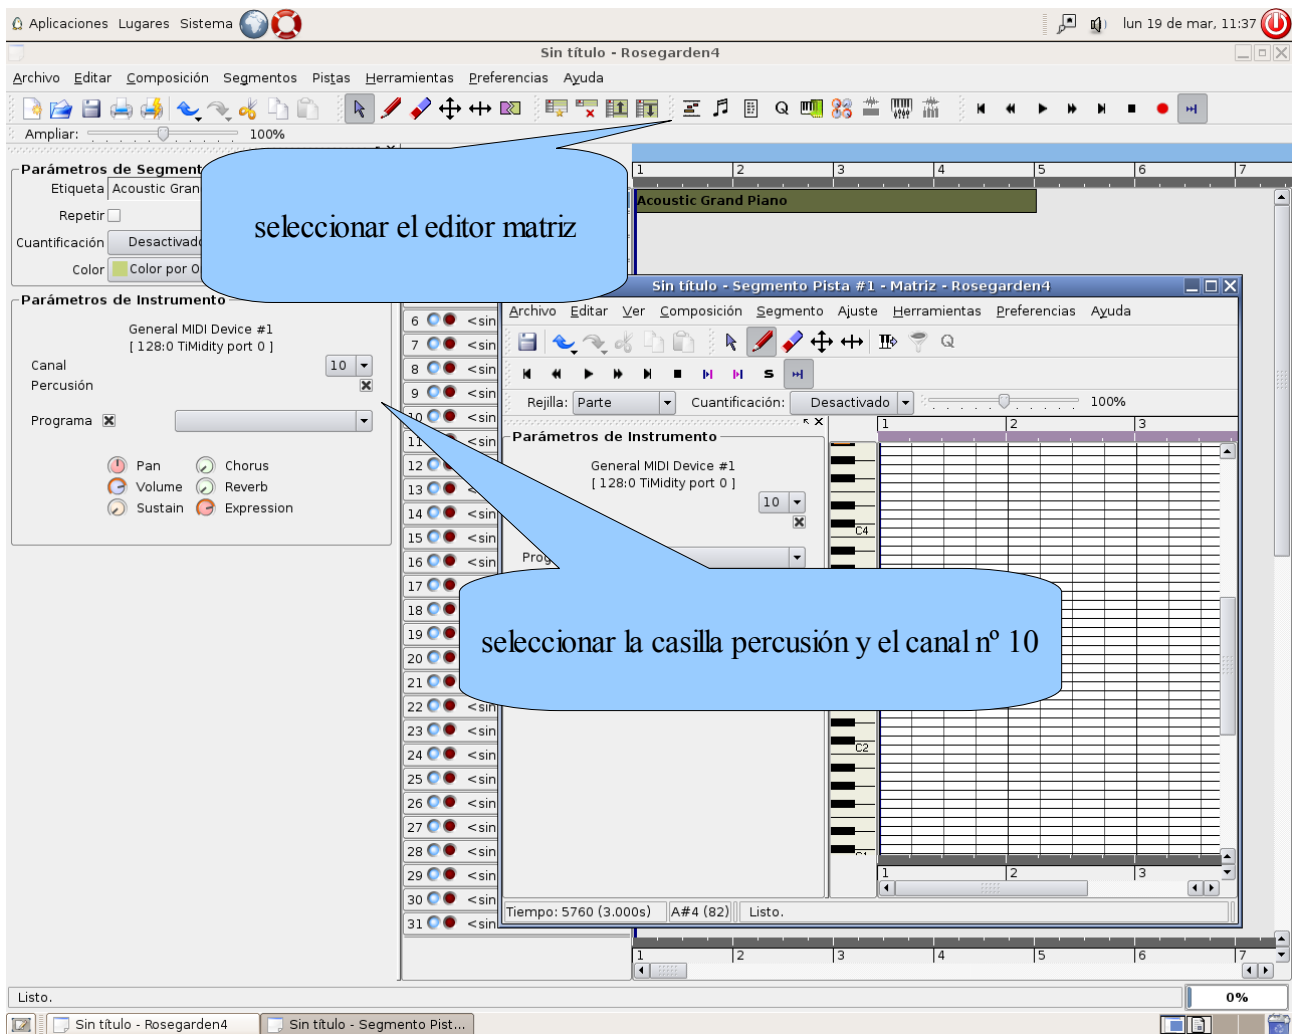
Aplicaciones Lugares Sistema

lun 19 de mar, 11:37

Sin título - Rosegarden4

Archivo Editar Composición Segmentos Pistas Herramientas Preferencias Ayuda

Ampliar: 100%

Parámetros de Segment

Etiqueta Acoustic Gran

Repetir

Cuantificación Desactivado

Color Color por O

seleccionar el editor matriz

Parámetros de Instrumento

General MIDI Device #1
[ 128:0 TiMidity port 0 ]

Canal 10

Percusión

Programa

Pan Chorus
Volume Reverb
Sustain Expression

1 2 3 4 5 6 7

Acoustic Grand Piano

Sin título - Segmento Pista #1 - Matriz - Rosegarden4

Archivo Editar Ver Composición Segmento Ajuste Herramientas Preferencias Ayuda

Rejilla: Parte Cuantificación: Desactivado 100%

Parámetros de Instrumento

General MIDI Device #1
[ 128:0 TiMidity port 0 ]

10

Prog

1 2 3

C4

C2

seleccionar la casilla percusión y el canal nº 10

6 <sin
7 <sin
8 <sin
9 <sin
10 <sin
11 <sin
12
13
14 <sin
15 <sin
16 <sin
17
18
19
20
21
22 <sin
23 <sin
24 <sin
25 <sin
26 <sin
27 <sin
28 <sin
29 <sin
30 <sin
31 <sin

Tiempo: 5760 (3.000s) A#4 (82) Listo.

1 2 3 4 5 6 7

Listo. 0%

Sin título - Rosegarden4 Sin título - Segmento Pist...